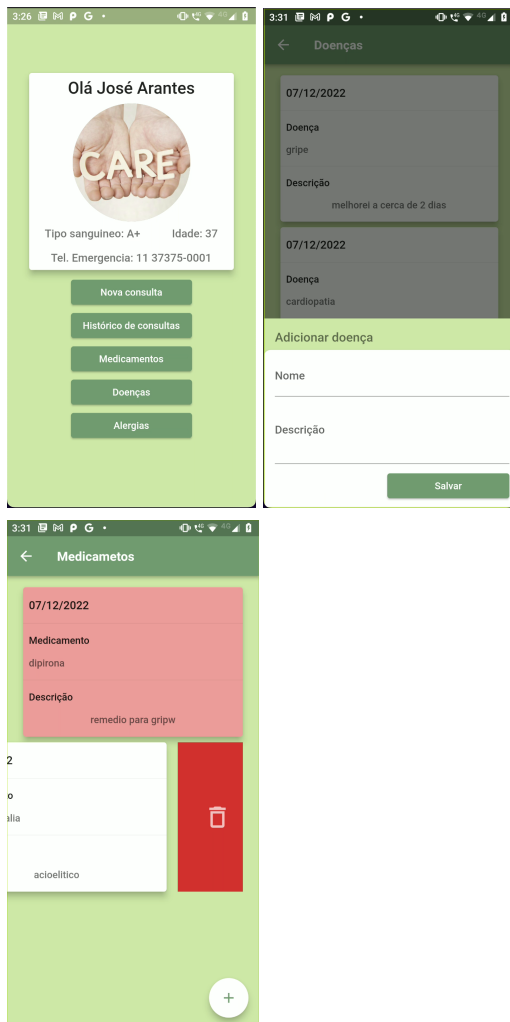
3:26 M P G •

Olá José Arantes

CARE

Tipo sanguineo: A+ Idade: 37

Tel. Emergencia: 11 37375-0001

Nova consulta

Histórico de consultas

Medicamentos

Doenças

Alergias

3:31 M P G •

Doenças

07/12/2022

Doença

gripe

Descrição

melhorei a cerca de 2 dias

07/12/2022

Doença

cardiopatia

Adicionar doença

Nome

Descrição

Salvar

3:31 M P G •

Medicametos

07/12/2022

Medicamento

dipirona

Descrição

remedio para gripw

2

o

alia

acioelitico

+